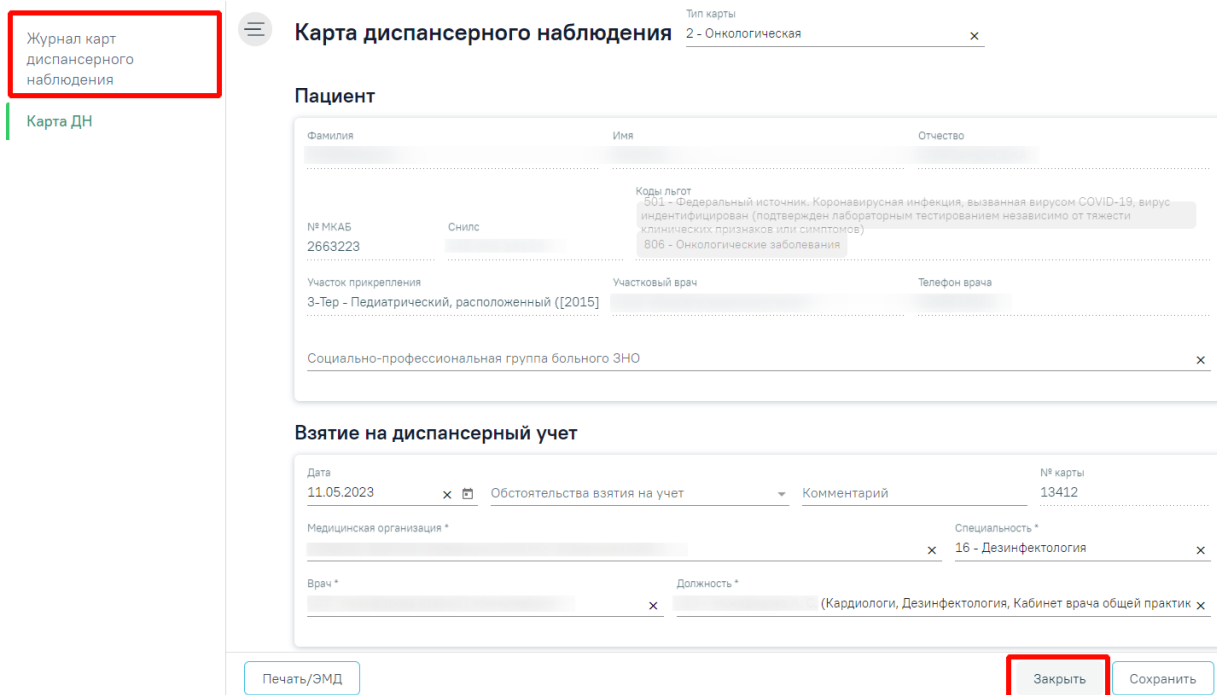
Журнал карт диспансерного наблюдения

Карта ДН

Карта диспансерного наблюдения

Тип карты
2 - Онкологическая ×

Пациент

Фамилия
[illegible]

Имя
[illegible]

Отчество
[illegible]

Коды льгот
501 - Федеральный источник. Коронавирусная инфекция, вызванная вирусом COVID-19, вирус индентифицирован (подтвержден лабораторным тестированием независимо от тяжести клинических признаков или симптомов)
806 - Онкологические заболевания

№ МКАБ
2663223

Снилс
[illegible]

Участок прикрепления
3-Тер - Педиатрический, расположенный ([2015]

Участковый врач
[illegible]

Телефон врача
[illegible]

Социально-профессиональная группа больного ЗНО ×

Взятие на диспансерный учет

Дата
11.05.2023 ×

Обстоятельства взятия на учет

Комментарий

№ карты
13412

Медицинская организация *
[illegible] ×

Специальность *
16 - Дезинфектология ×

Врач *
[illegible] ×

Должность *
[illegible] (Кардиологи, Дезинфектология, Кабинет врача общей практик ×

Печать/ЭМД

Закрыть

Сохранить